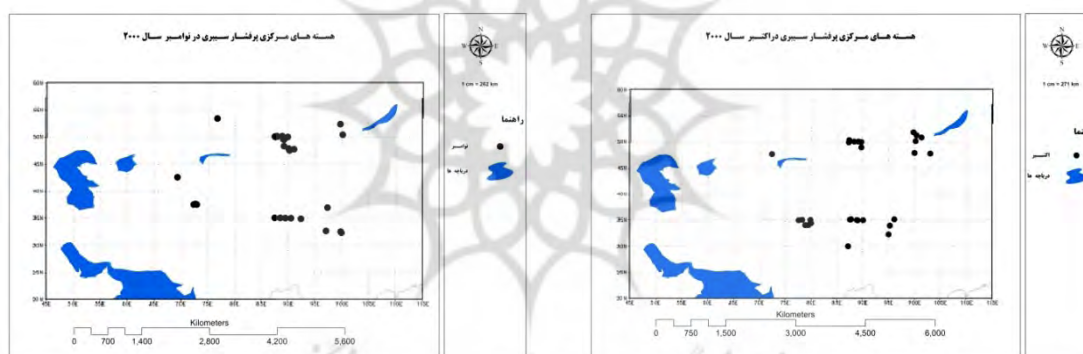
هسته های مرکزی پرفشار سیبری در نوامبر سال ۲۰۰۰

N
W E
S

1 cm = 282 km

راهنما

نوامبر

دریاچه ها

Kilometers

0 700 1,400 2,800 4,200 5,600

هسته های مرکزی پرفشار سیبری دراکتبر سال ۲۰۰۰

N
W E
S

1 cm = 271 km

راهنما

اکتبر

دریاچه ها

Kilometers

0 750 1,500 3,000 4,500 6,000